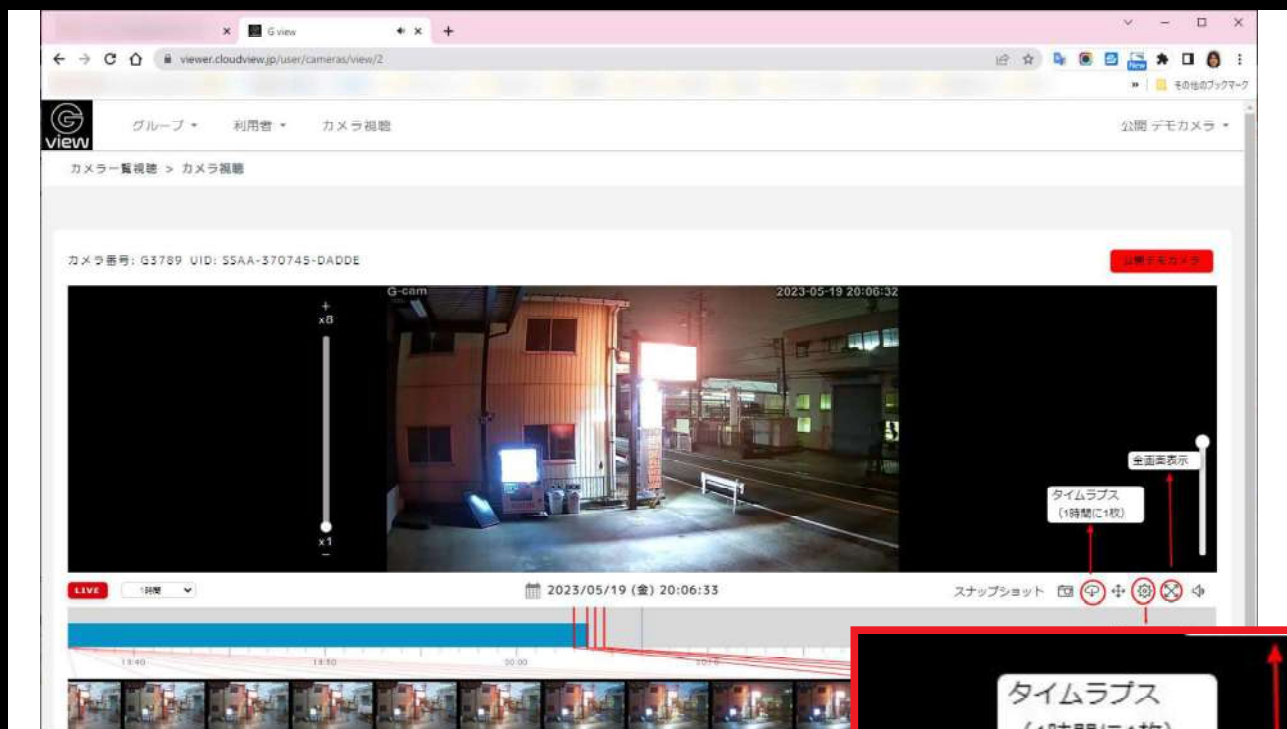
G view
viewer.cloudview.jp/user/cameras/view/2
その他のブックマーク
view
グループ ▾ 利用者 ▾ カメラ視聴
公開 デモカメラ ▾
カメラ一覧視聴 > カメラ視聴

カメラ番号: G3789 UID: SSAA-370745-DADDE
公開デモカメラ
G-cam
2023-05-19 20:06:32
+
x8
x1
−
全画面表示
タイムラプス
(1時間に1枚)
LIVE
1時間
2023/05/19 (金) 20:06:33
スナップショット
19:40
19:50
20:00
20:10
タイムラプス
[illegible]